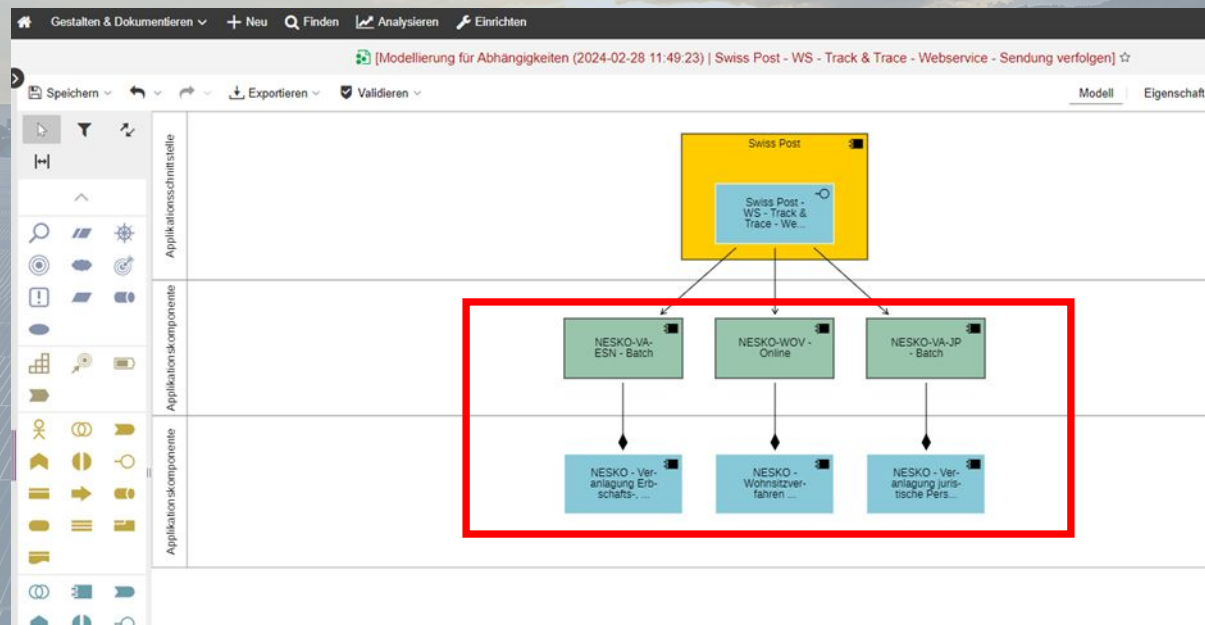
Gestalten & Dokumentieren Neu Finden Analysieren Einrichten

[Modellierung für Abhängigkeiten (2024-02-28 11:49:23) | Swiss Post - WS - Track & Trace - Webservice - Sendung verfolgen] ☆

Speichern Exportieren Validieren

Modell Eigenschaft

Applikationsschnittstelle

Applikationskomponente

Applikationskomponente

Swiss Post

Swiss Post - WS - Track & Trace - We...

NESKO-VA-ESN - Batch

NESKO-WOV - Online

NESKO-VA-JP - Batch

NESKO - Veranlagung Erbschafts-, ...

NESKO - Wohnsitzverfahren ...

NESKO - Veranlagung juristische Pers...